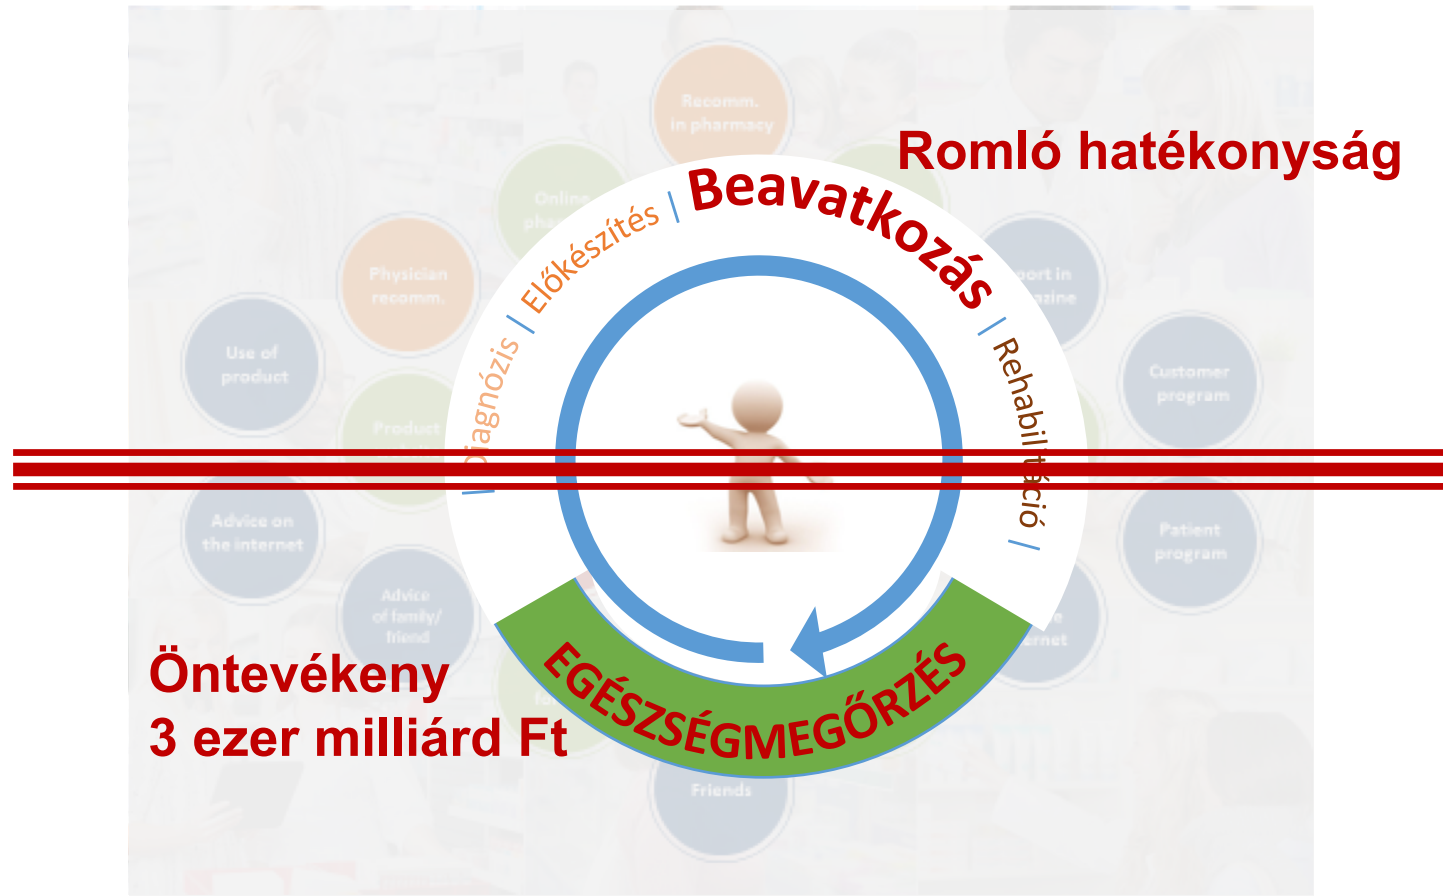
Romló hatékonyság

Recomm. in pharmacy

Online pharm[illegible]

Physician recomm.

Use of product

Product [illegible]

Advice on the internet

Advice of family/ friend

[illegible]port in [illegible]zine

Customer program

Patient program

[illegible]e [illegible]rnet

Friends

| Diagnózis | Előkészítés | Beavatkozás | Rehabilitáció |

EGÉSZSÉGMEGŐRZÉS

Öntevékeny
3 ezer milliárd Ft